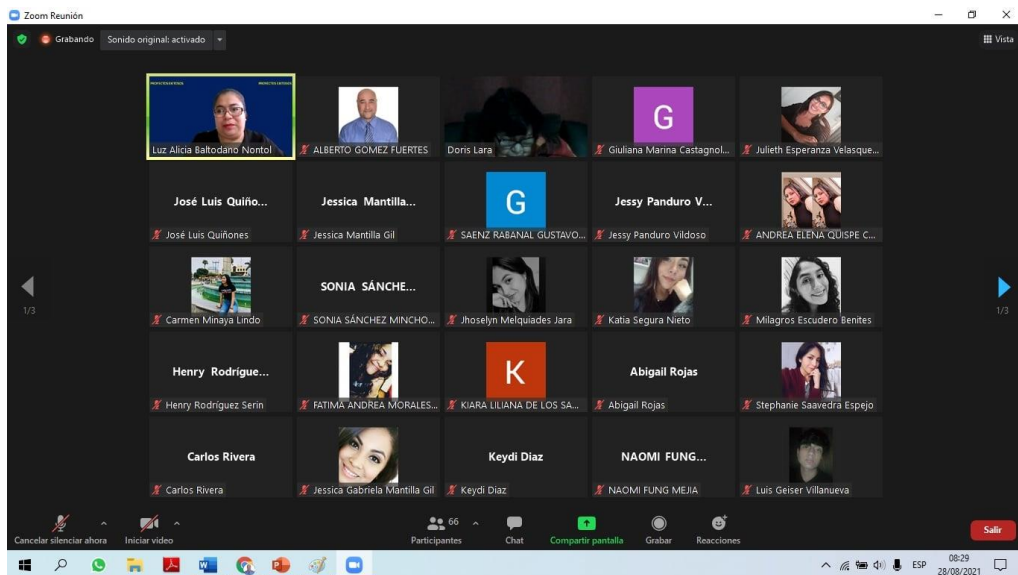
Zoom Reunión

Grabando Sonido original: activado

Vista

Luz Alicia Baltodano Nontol

ALBERTO GOMEZ FUERTES

Doris Lara

G

Giuliana Marina Castagnol...

Julieth Esperanza Velasque...

José Luis Quiño...

José Luis Quiñones

Jessica Mantilla...

Jessica Mantilla Gil

G

SAENZ RABANAL GUSTAVO...

Jessy Panduro V...

Jessy Panduro Vildoso

ANDREA ELENA QUISPE C...

1/3

Carmen Minaya Lindo

SONIA SÁNCHE...

SONIA SÁNCHEZ MINCHO...

Jhoselyn Melquiades Jara

Katia Segura Nieto

Milagros Escudero Benites

1/3

Henry Rodrígue...

Henry Rodríguez Serin

FATIMA ANDREA MORALES...

K

KIARA LILIANA DE LOS SA...

Abigail Rojas

Abigail Rojas

Stephanie Saavedra Espejo

Carlos Rivera

Carlos Rivera

Jessica Gabriela Mantilla Gil

Keydi Diaz

Keydi Diaz

NAOMI FUNG...

NAOMI FUNG MEJIA

Luis Geiser Villanueva

Cancelar silenciar ahora

Iniciar video

66

Participantes

Chat

Compartir pantalla

Grabar

Reacciones

Salir

ESP

08:29
28/08/2021